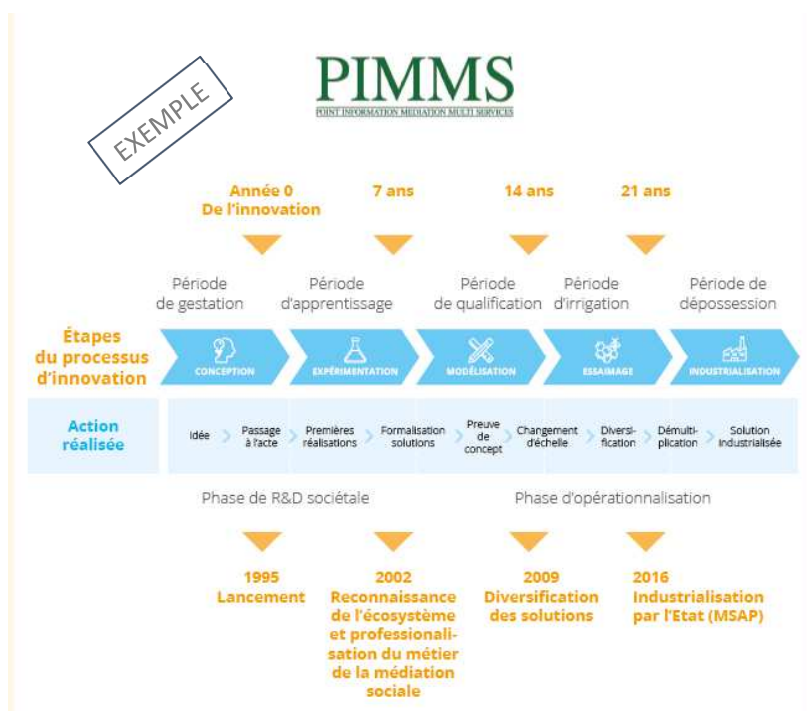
EXEMPLE

PIMMS
POINT INFORMATION MEDIATION MULTI SERVICES

Année 0
De l'innovation

7 ans

14 ans

21 ans

Période de gestation

Période d'apprentissage

Période de qualification

Période d'irrigation

Période de dépossession

Étapes du processus d'innovation

CONCEPTION

EXPÉRIMENTATION

MODÉLISATION

ESSAIMAGE

INDUSTRIALISATION

Action réalisée

Idée

Passage à l'acte

Premières réalisations

Formalisation solutions

Preuve de concept

Changement d'échelle

Diversification

Démultiplication

Solution Industrialisée

Phase de R&D sociétale

Phase d'opérationnalisation

1995
Lancement

2002
Reconnaissance de l'écosystème et professionnalisation du métier de la médiation sociale

2009
Diversification des solutions

2016
Industrialisation par l'Etat (MSAP)